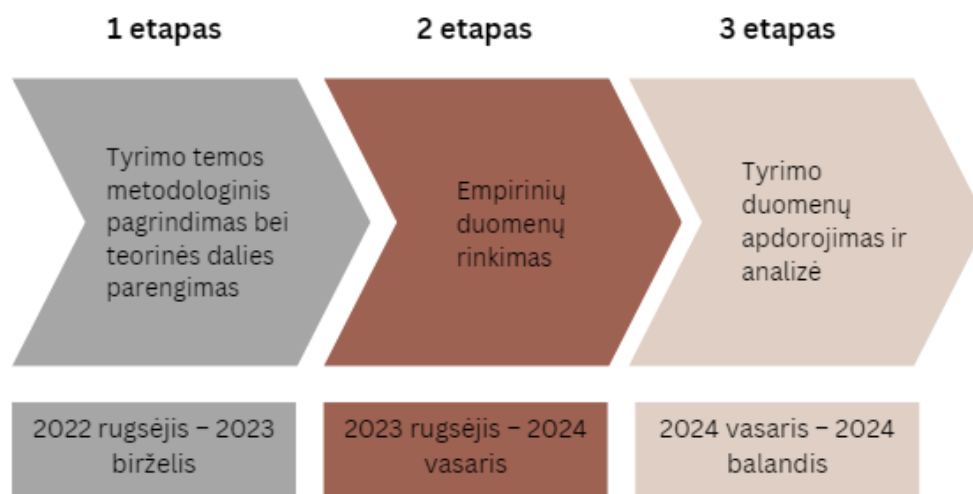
1 etapas

Tyrimo temos metodologinis pagrindimas bei teorinės dalies parengimas

2022 rugsėjis – 2023 birželis

2 etapas

Empirinių duomenų rinkimas

2023 rugsėjis – 2024 vasaris

3 etapas

Tyrimo duomenų apdorojimas ir analizė

2024 vasaris – 2024 balandis